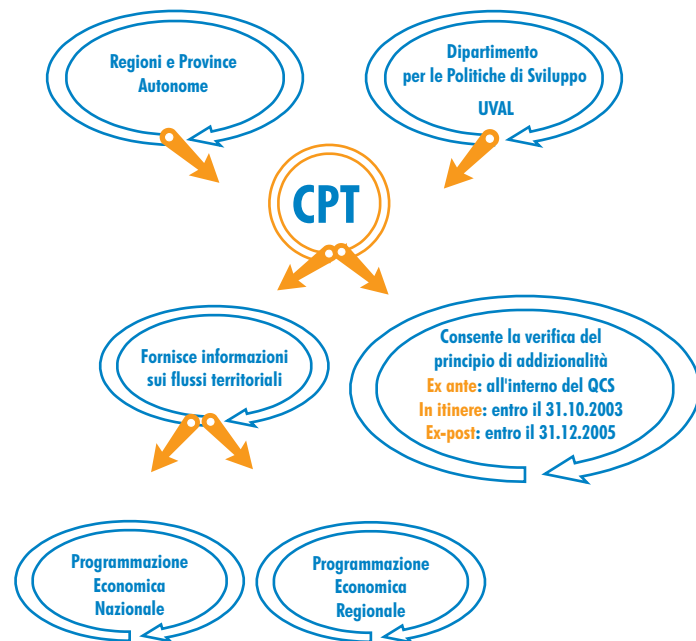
Regioni e Province Autonome

Dipartimento per le Politiche di Sviluppo

UVAL

CPT

Fornisce informazioni sui flussi territoriali

Consente la verifica del principio di addizionalità
Ex ante: all'interno del QCS
In itinere: entro il 31.10.2003
Ex-post: entro il 31.12.2005

Programmazione Economica Nazionale

Programmazione Economica Regionale